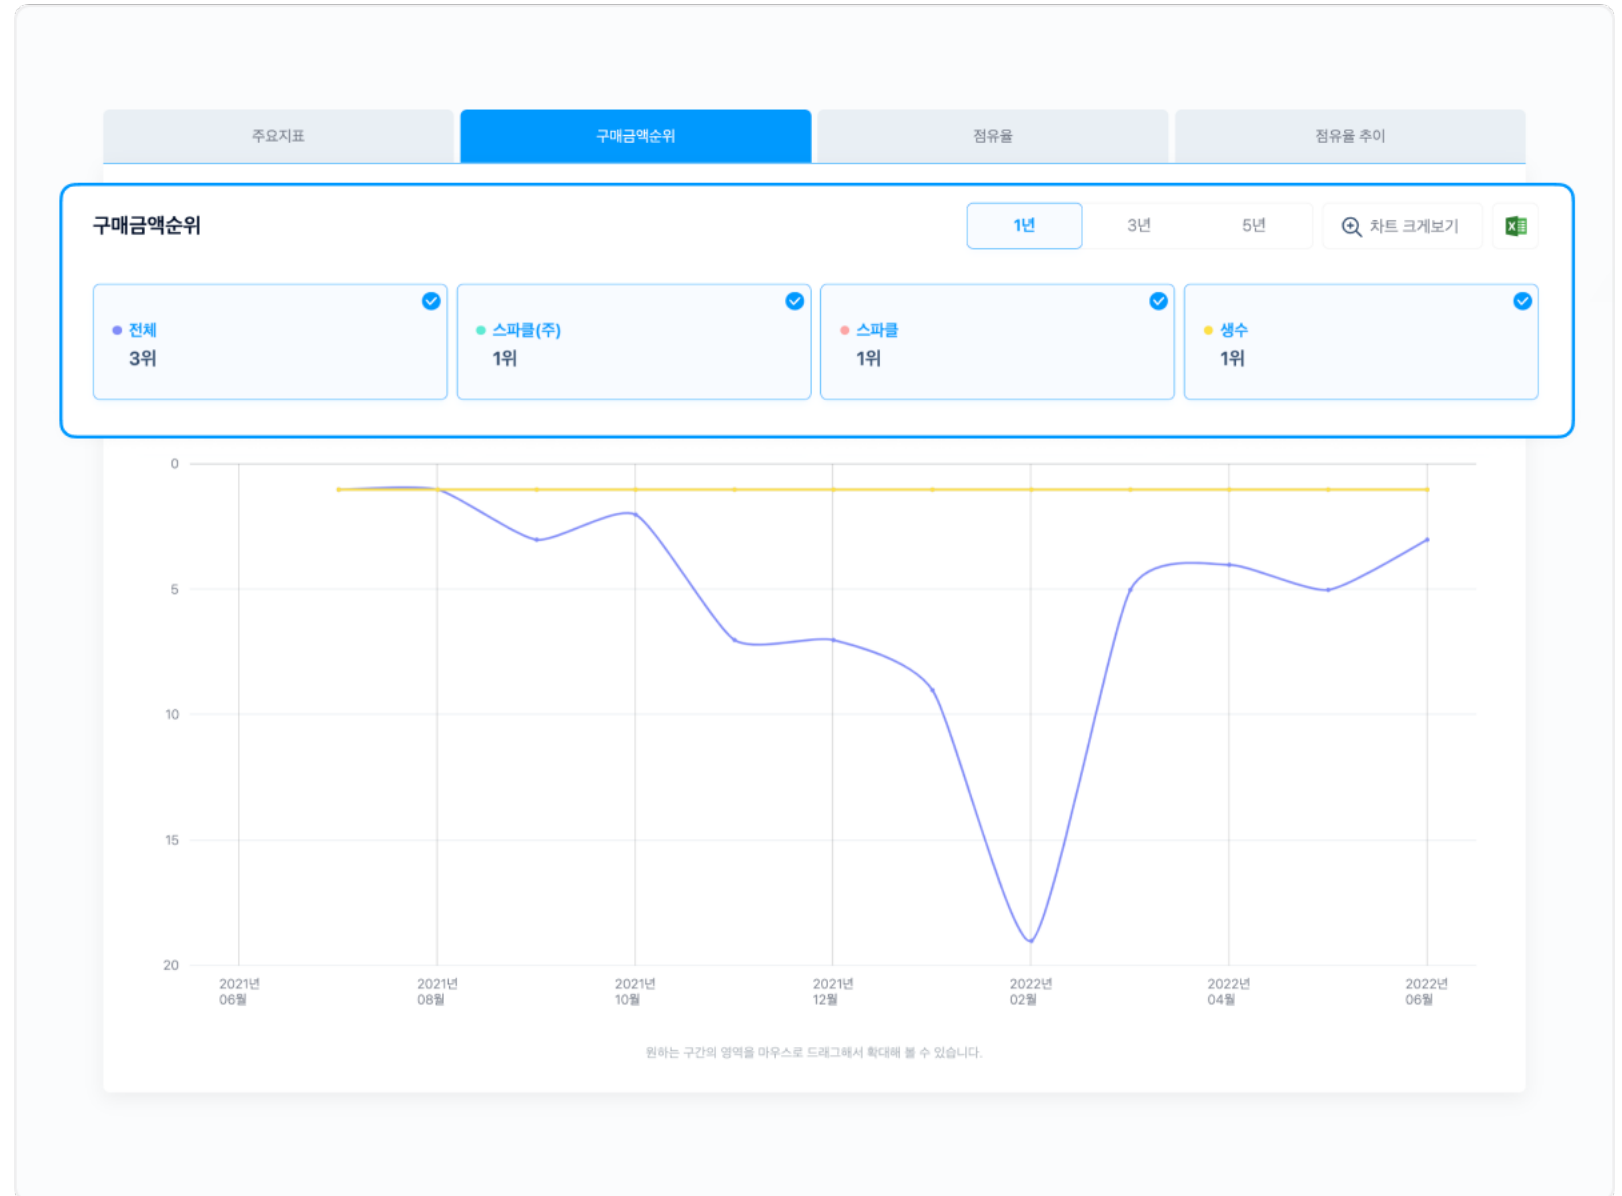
주요지표 | 구매금액순위 | 점유율 | 점유율 추이

구매금액순위

1년 3년 5년 차트 크게보기

전체
3위

스파클(주)
1위

스파클
1위

생수
1위

0
5
10
15
20

2021년 06월
2021년 08월
2021년 10월
2021년 12월
2022년 02월
2022년 04월
2022년 06월

원하는 구간의 영역을 마우스로 드래그해서 확대해 볼 수 있습니다.